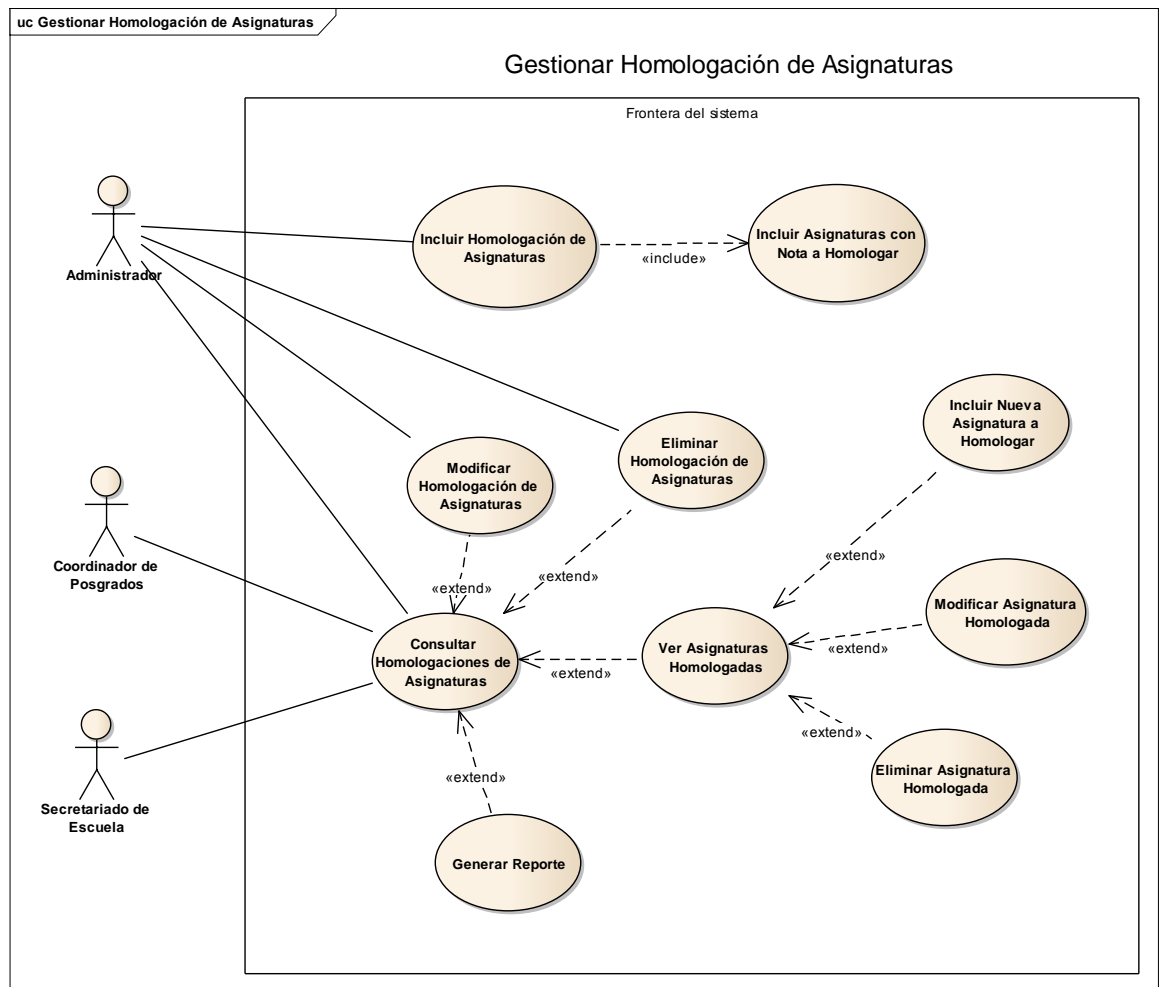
uc Gestionar Homologación de Asignaturas

Gestionar Homologación de Asignaturas

Frontera del sistema

Administrador

Incluir Homologación de Asignaturas

«include»

Incluir Asignaturas con Nota a Homologar

Incluir Nueva Asignatura a Homologar

Modificar Homologación de Asignaturas

Eliminar Homologación de Asignaturas

Coordinador de Posgrados

«extend»

«extend»

«extend»

Modificar Asignatura Homologada

Consultar Homologaciones de Asignaturas

«extend»

Ver Asignaturas Homologadas

«extend»

«extend»

Secretariado de Escuela

«extend»

Eliminar Asignatura Homologada

Generar Reporte